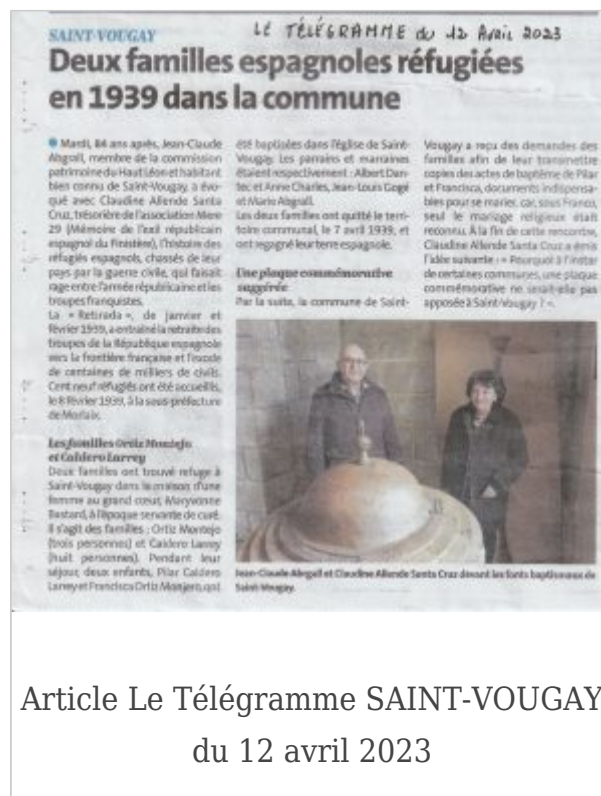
SAINT-VOUGAY

LE TÉLÉGRAMME du 12 Avril 2023

Deux familles espagnoles réfugiées en 1939 dans la commune

Mardi, 84 ans après, Jean-Claude Abgrall, membre de la commission patrimoine du Haut Léon et habitant bien connu de Saint-Vougay, a évoqué avec Claudine Allende Santa Cruz, trésorière de l'association Mere 29 (Mémoire de l'exil républicain espagnol du Finistère), l'histoire des réfugiés espagnols, chassés de leur pays par la guerre civile, qui faisait rage entre l'armée républicaine et les troupes franquistes.

La « Retirada », de janvier et février 1939, a entraîné la retraite des troupes de la République espagnole vers la frontière française et l'exode de centaines de milliers de civils. Cent neuf réfugiés ont été accueillis, le 8 février 1939, à la sous-préfecture de Morlaix.

Les familles Ortiz Montejo et Caldero Larrey

Deux familles ont trouvé refuge à Saint-Vougay dans la maison d'une femme au grand cœur, Maryvonne Bastard, à l'époque servante de curé. Il s'agit des familles : Ortiz Montejo (trois personnes) et Caldero Larrey (huit personnes). Pendant leur séjour, deux enfants, Pilar Caldero Larrey et Francisca Ortiz Montejo, ont été baptisées dans l'église de Saint-Vougay. Les parrains et marraines étaient respectivement : Albert Dantec et Anne Charles, Jean-Louis Gogé et Marie Abgrall.

Les deux familles ont quitté le territoire communal, le 7 avril 1939, et ont regagné leur terre espagnole.

Une plaque commémorative suggérée

Par la suite, la commune de Saint-Vougay a reçu des demandes des familles afin de leur transmettre copies des actes de baptême de Pilar et Francisca, documents indispensables pour se marier, car, sous Franco, seul le mariage religieux était reconnu. À la fin de cette rencontre, Claudine Allende Santa Cruz a émis l'idée suivante : « Pourquoi à l'instar de certaines communes, une plaque commémorative ne serait-elle pas apposée à Saint-Vougay ? ».

Jean-Claude Abrgall et Claudine Allende Santa Cruz devant les fonts baptismaux de Saint-Vougay.

Article Le Télégramme SAINT-VOUGAY du 12 avril 2023